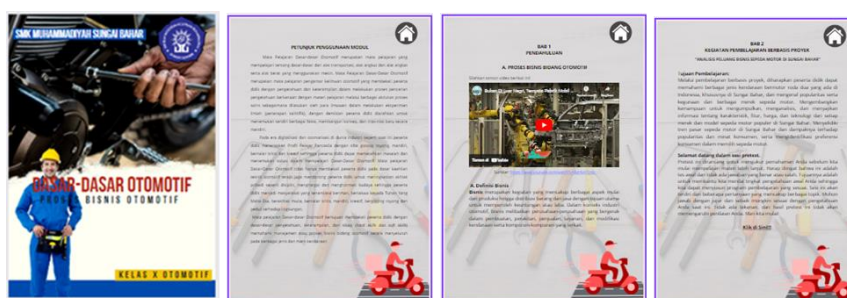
SMK MUHAMMADIYAH SUNGAI BAHAR

DASAR-DASAR OTOMOTIF
PROYEK BISNIS OTOMOTIF

KELAS X OTOMOTIF

PETUNJUK PENGGUNAAN MODUL

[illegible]

BAB 1
PENDAHULUAN

A. PROSES BISNIS BIDANG OTOMOTIF

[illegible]

A. Definisi Bisnis

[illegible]

BAB 2
KEGIATAN PEMBELAJARAN BERBASIS PROYEK

"ANALISIS PELUANG BISNIS OTOMOTIF DI SUNGAI BAHAR"

Tujuan Pembelajaran:

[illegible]

Selamat datang dalam seri proyek.

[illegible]

Klik di Sini!!!